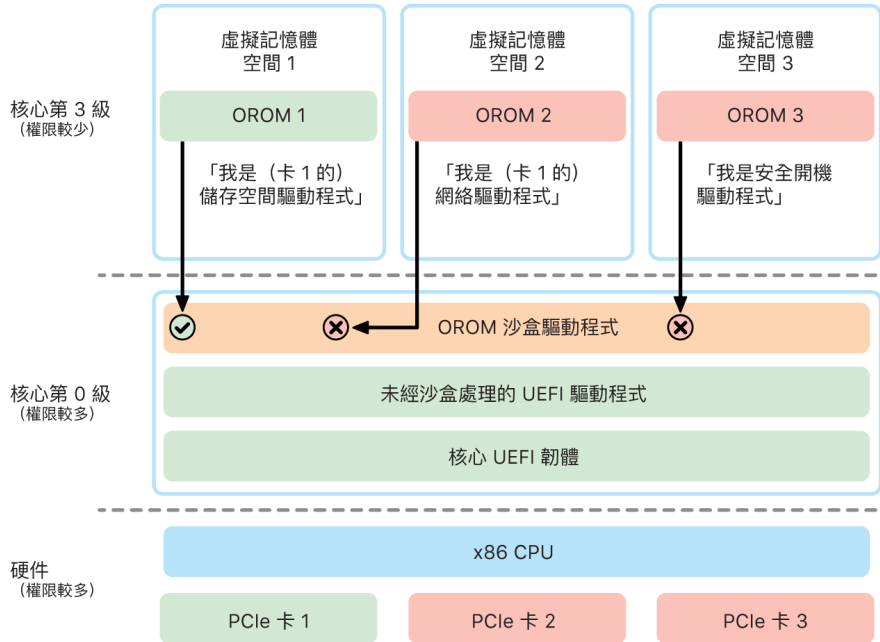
虛擬記憶體
空間 1

虛擬記憶體
空間 2

虛擬記憶體
空間 3

核心第 3 級
（權限較少）

OROM 1

OROM 2

OROM 3

「我是（卡 1 的）
儲存空間驅動程式」

「我是（卡 1 的）
網絡驅動程式」

「我是安全開機
驅動程式」

OROM 沙盒驅動程式

核心第 0 級
（權限較多）

未經沙盒處理的 UEFI 驅動程式

核心 UEFI 韌體

硬件
（權限較多）

x86 CPU

PCIe 卡 1

PCIe 卡 2

PCIe 卡 3